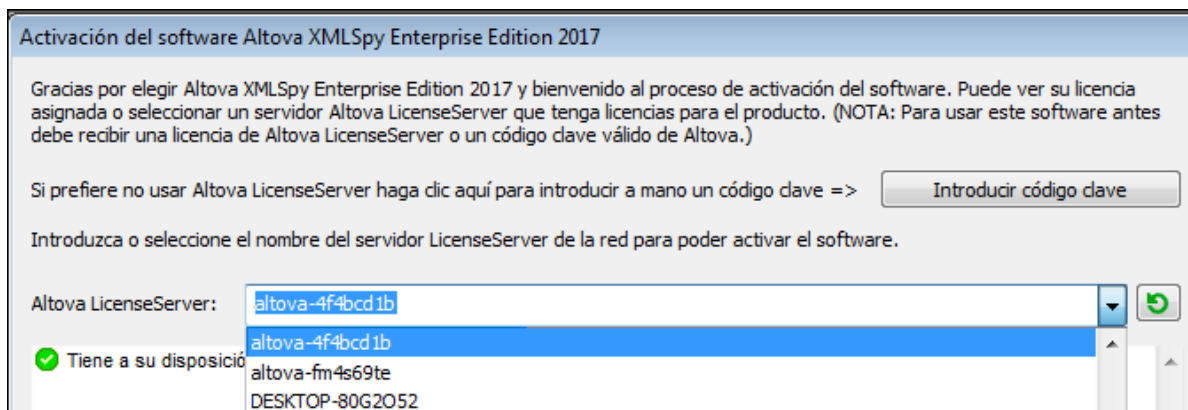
Activación del software Altova XMLSpy Enterprise Edition 2017

Gracias por elegir Altova XMLSpy Enterprise Edition 2017 y bienvenido al proceso de activación del software. Puede ver su licencia asignada o seleccionar un servidor Altova LicenseServer que tenga licencias para el producto. (NOTA: Para usar este software antes debe recibir una licencia de Altova LicenseServer o un código clave válido de Altova.)

Si prefiere no usar Altova LicenseServer haga clic aquí para introducir a mano un código clave =>

Introducir código clave

Introduzca o seleccione el nombre del servidor LicenseServer de la red para poder activar el software.

Altova LicenseServer: altova-4f4bcd1b

altova-4f4bcd1b
altova-fm4s69te
DESKTOP-80G2O52

Tiene a su disposició